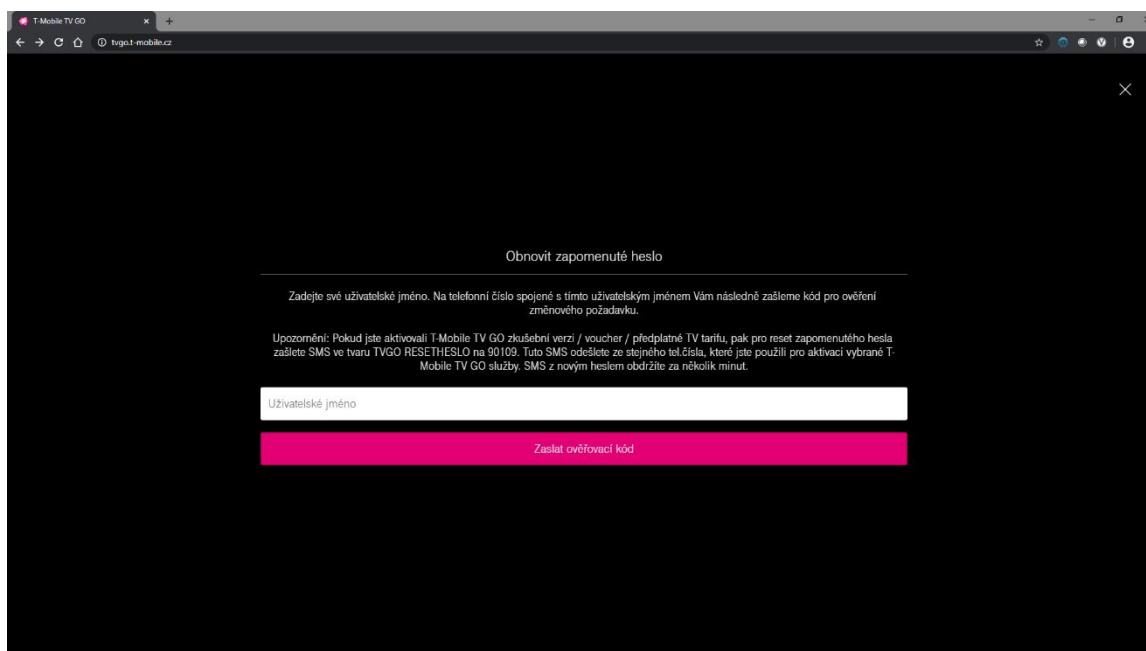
T-Mobile TV GO

tvgo.t-mobile.cz

Obnovit zapomenuté heslo

Zadejte své uživatelské jméno. Na telefonní číslo spojené s tímto uživatelským jménem Vám následně zašleme kód pro ověření změnového požadavku.

Upozornění: Pokud jste aktivovali T-Mobile TV GO zkušební verzi / voucher / předplatné TV tarifu, pak pro reset zapomenutého hesla zašlete SMS ve tvaru TVGO RESETHESLO na 90109. Tuto SMS odešlete ze stejného tel.čísla, které jste použili pro aktivaci vybrané T-Mobile TV GO služby. SMS z novým heslem obdržíte za několik minut.

Uživatelské jméno

Zaslat ověřovací kód